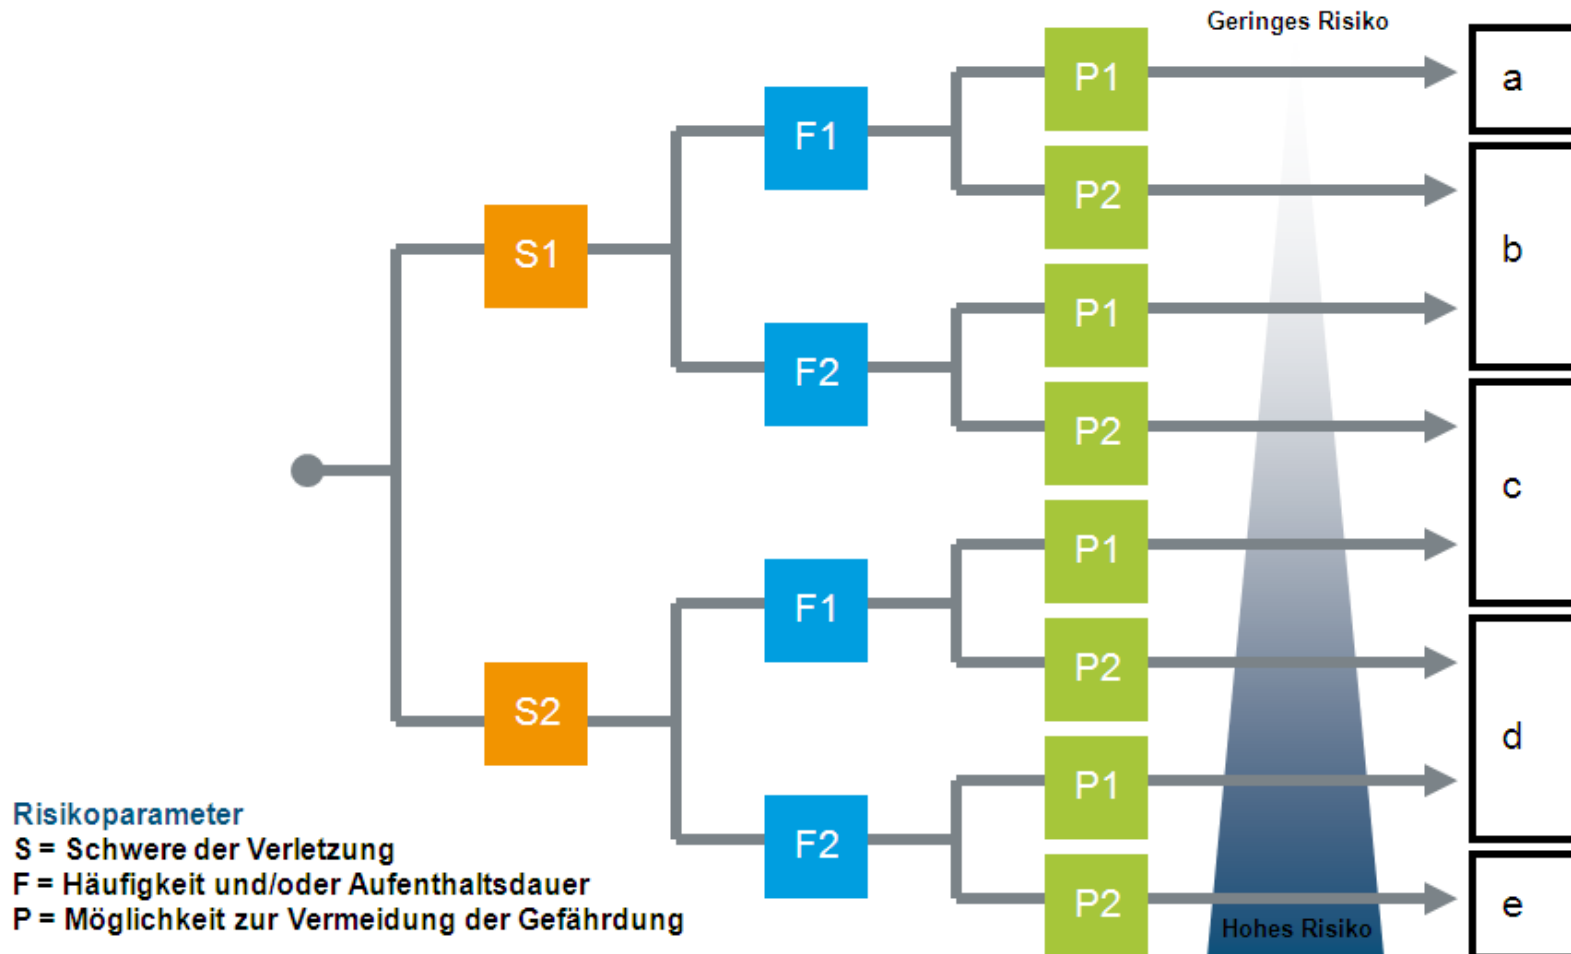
Geringes Risiko

S1

F1

P1

a

P2

b

F2

P1

P2

c

S2

F1

P1

P2

d

F2

P1

P2

e

Hohes Risiko

Risikoparameter
S = Schwere der Verletzung
F = Häufigkeit und/oder Aufenthaltsdauer
P = Möglichkeit zur Vermeidung der Gefährdung